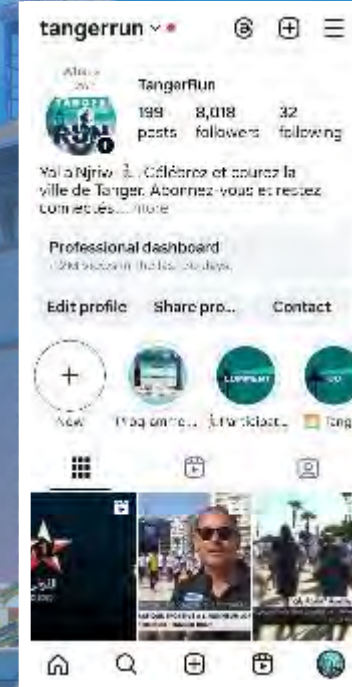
tangerrun

TangerRun

199 posts 8,018 followers 32 following

Yalla Njriw 🏃 Célébrez et courez la ville de Tanger. Abonnez-vous et restez connectés... more

Professional dashboard
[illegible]

Edit profile Share pro... Contact

New Tbaq pme... Participat... Tang

TANGER RUN

COMMENT

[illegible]